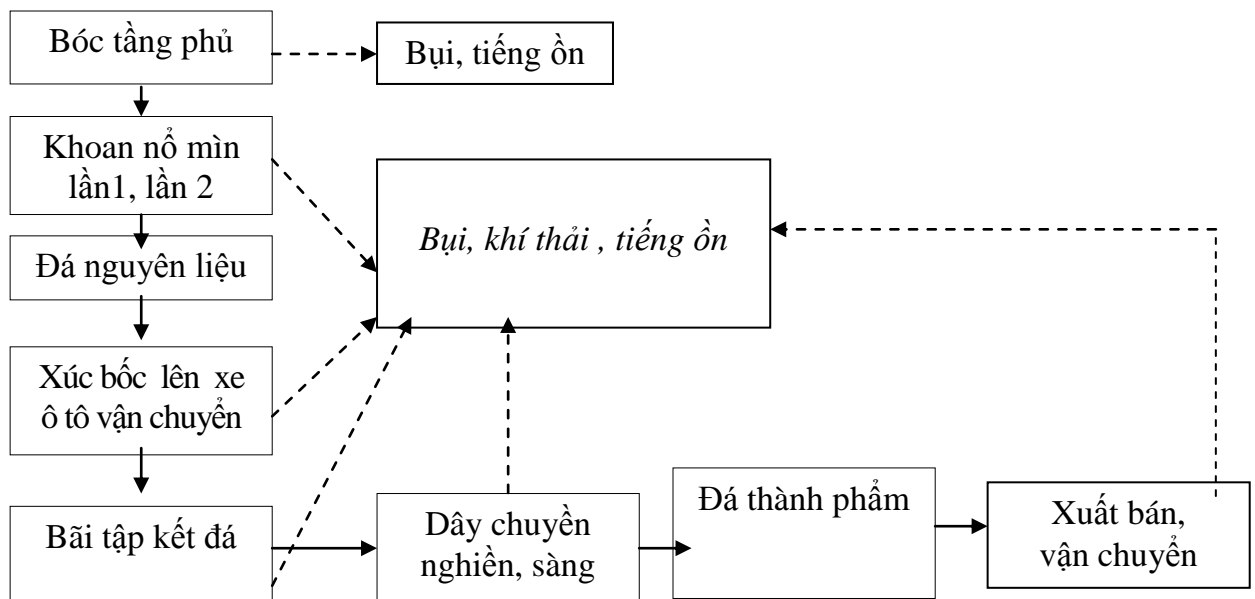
Bóc tầng phủ

Bụi, tiếng ồn

Khoan nổ mìn lần1, lần 2

Bụi, khí thải , tiếng ồn

Đá nguyên liệu

Xúc bốc lên xe ô tô vận chuyển

Bãi tập kết đá

Dây chuyền nghiền, sàng

Đá thành phẩm

Xuất bán, vận chuyển